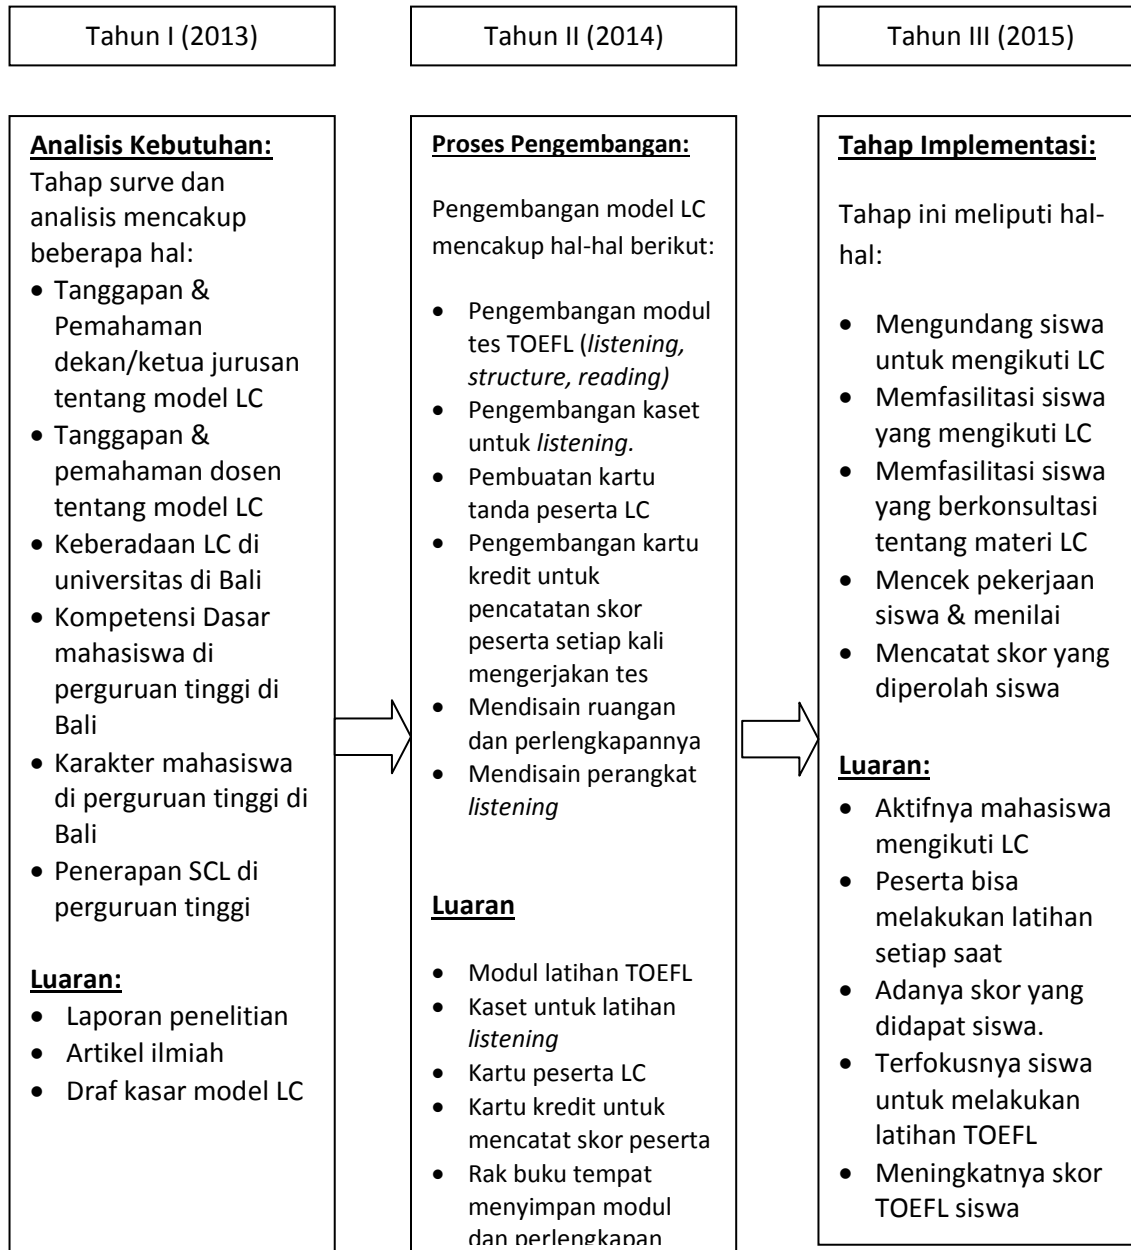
Tahun I (2013)

Tahun II (2014)

Tahun III (2015)

**Analisis Kebutuhan:**
Tahap surve dan analisis mencakup beberapa hal:
- Tanggapan & Pemahaman dekan/ketua jurusan tentang model LC
- Tanggapan & pemahaman dosen tentang model LC
- Keberadaan LC di universitas di Bali
- Kompetensi Dasar mahasiswa di perguruan tinggi di Bali
- Karakter mahasiswa di perguruan tinggi di Bali
- Penerapan SCL di perguruan tinggi

**Luaran:**
- Laporan penelitian
- Artikel ilmiah
- Draf kasar model LC

**Proses Pengembangan:**

Pengembangan model LC mencakup hal-hal berikut:

- Pengembangan modul tes TOEFL (*listening, structure, reading)*
- Pengembangan kaset untuk *listening.*
- Pembuatan kartu tanda peserta LC
- Pengembangan kartu kredit untuk pencatatan skor peserta setiap kali mengerjakan tes
- Mendisain ruangan dan perlengkapannya
- Mendisain perangkat *listening*

**Luaran**

- Modul latihan TOEFL
- Kaset untuk latihan *listening*
- Kartu peserta LC
- Kartu kredit untuk mencatat skor peserta
- Rak buku tempat menyimpan modul dan perlengkapan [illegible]

**Tahap Implementasi:**

Tahap ini meliputi hal-hal:

- Mengundang siswa untuk mengikuti LC
- Memfasilitasi siswa yang mengikuti LC
- Memfasilitasi siswa yang berkonsultasi tentang materi LC
- Mencek pekerjaan siswa & menilai
- Mencatat skor yang diperolah siswa

**Luaran:**
- Aktifnya mahasiswa mengikuti LC
- Peserta bisa melakukan latihan setiap saat
- Adanya skor yang didapat siswa.
- Terfokusnya siswa untuk melakukan latihan TOEFL
- Meningkatnya skor TOEFL siswa